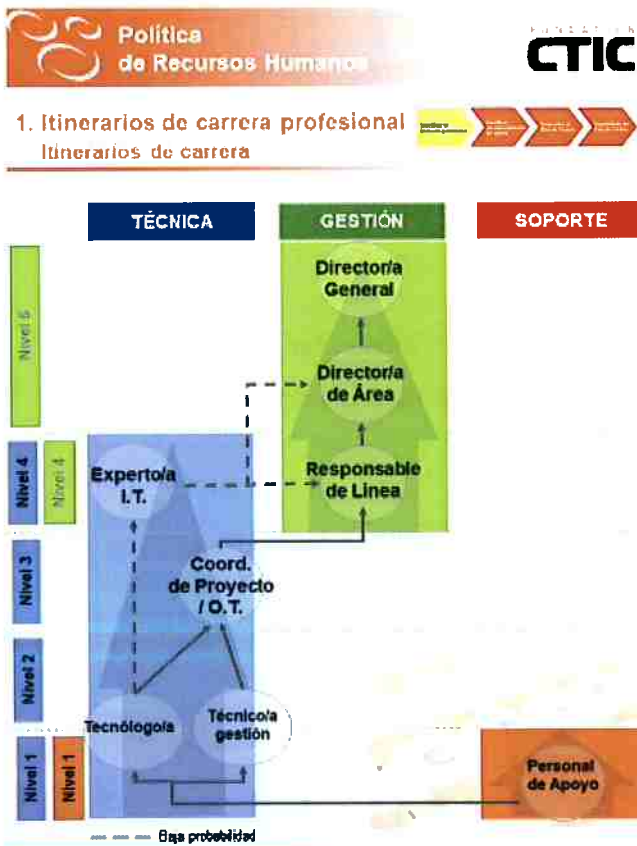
Política de Recursos Humanos

FUNDACIÓN CTIC

1. Itinerarios de carrera profesional
Itinerarios de carrera

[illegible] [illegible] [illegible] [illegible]

TÉCNICA

GESTIÓN

SOPORTE

Nivel 5

Director/a General

Director/a de Área

Nivel 4

Nivel 4

Experto/a I.T.

Responsable de Línea

Nivel 3

Coord. de Proyecto / O.T.

Nivel 2

Tecnólogo/a

Técnico/a gestión

Nivel 1

Nivel 1

Personal de Apoyo

Baja probabilidad